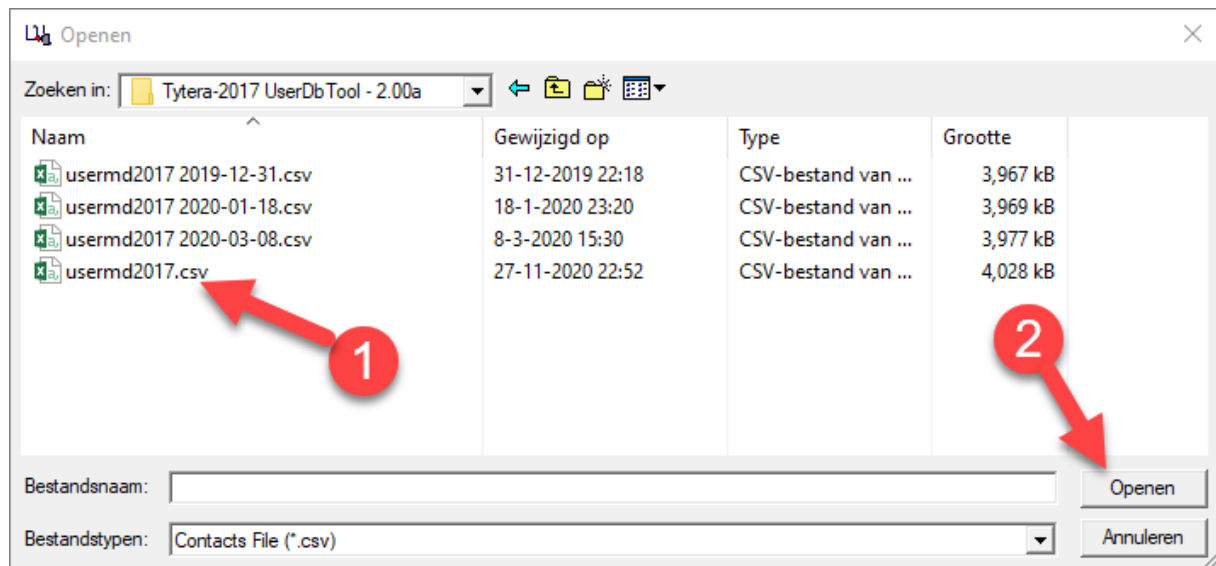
Openen

Zoeken in: Tytera-2017 UserDbTool - 2.00a

| Naam | Gewijzigd op | Type | Grootte |
|---|---|---|---|
| usermd2017 2019-12-31.csv | 31-12-2019 22:18 | CSV-bestand van ... | 3,967 kB |
| usermd2017 2020-01-18.csv | 18-1-2020 23:20 | CSV-bestand van ... | 3,969 kB |
| usermd2017 2020-03-08.csv | 8-3-2020 15:30 | CSV-bestand van ... | 3,977 kB |
| usermd2017.csv | 27-11-2020 22:52 | CSV-bestand van ... | 4,028 kB |

1

2

Bestandsnaam:

Openen

Bestandstypen: Contacts File (*.csv)

Annuleren